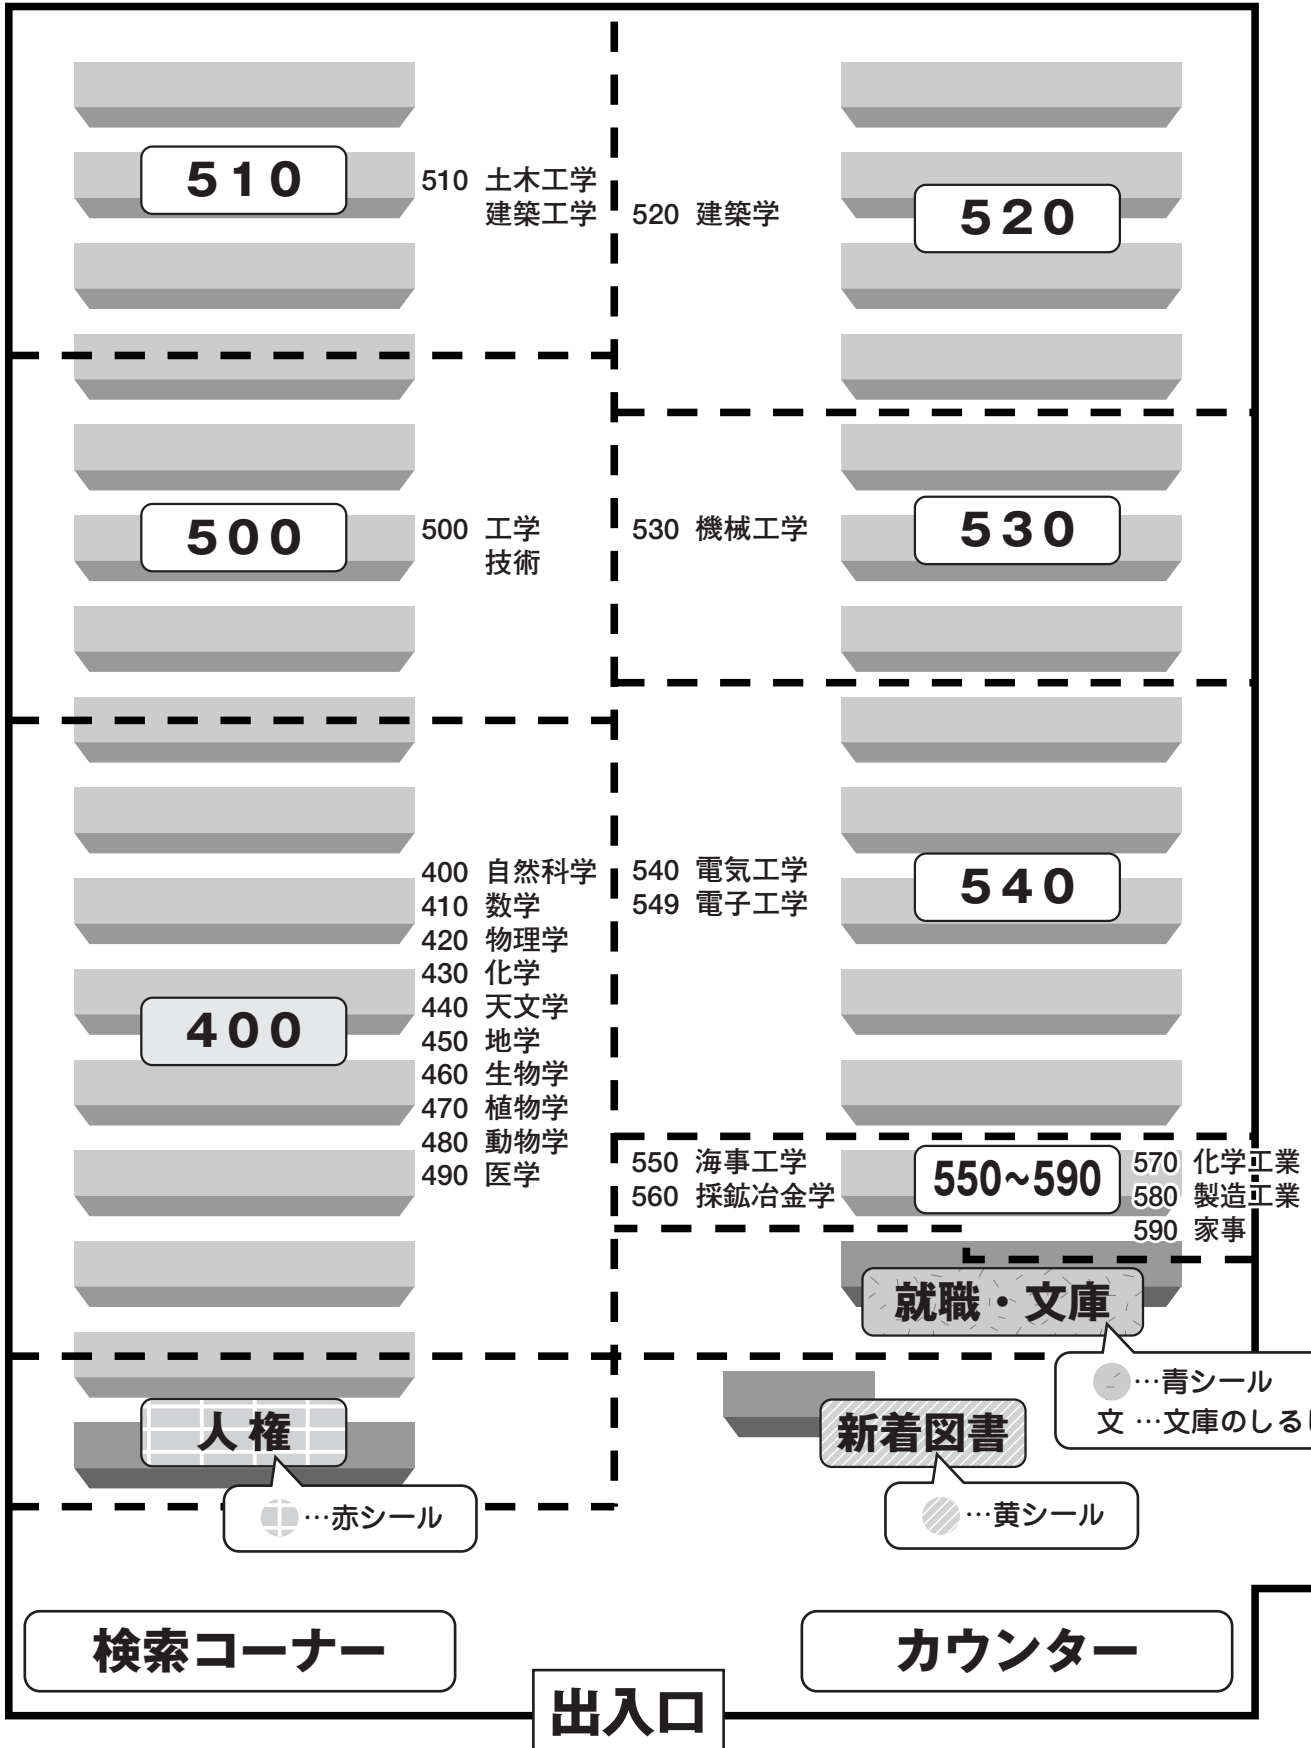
510

510 土木工学
建築工学

520 建築学

520

500

500 工学
技術

530 機械工学

530

540 電気工学
549 電子工学

540

400 自然科学
410 数学
420 物理学
430 化学
440 天文学
450 地学
460 生物学
470 植物学
480 動物学
490 医学

400

550 海事工学
560 採鉱冶金学

550~590

570 化学工業
580 製造工業
590 家事

就職・文庫

…青シール
文 …文庫のしるし

人権

…赤シール

新着図書

…黄シール

検索コーナー

カウンター

出入口